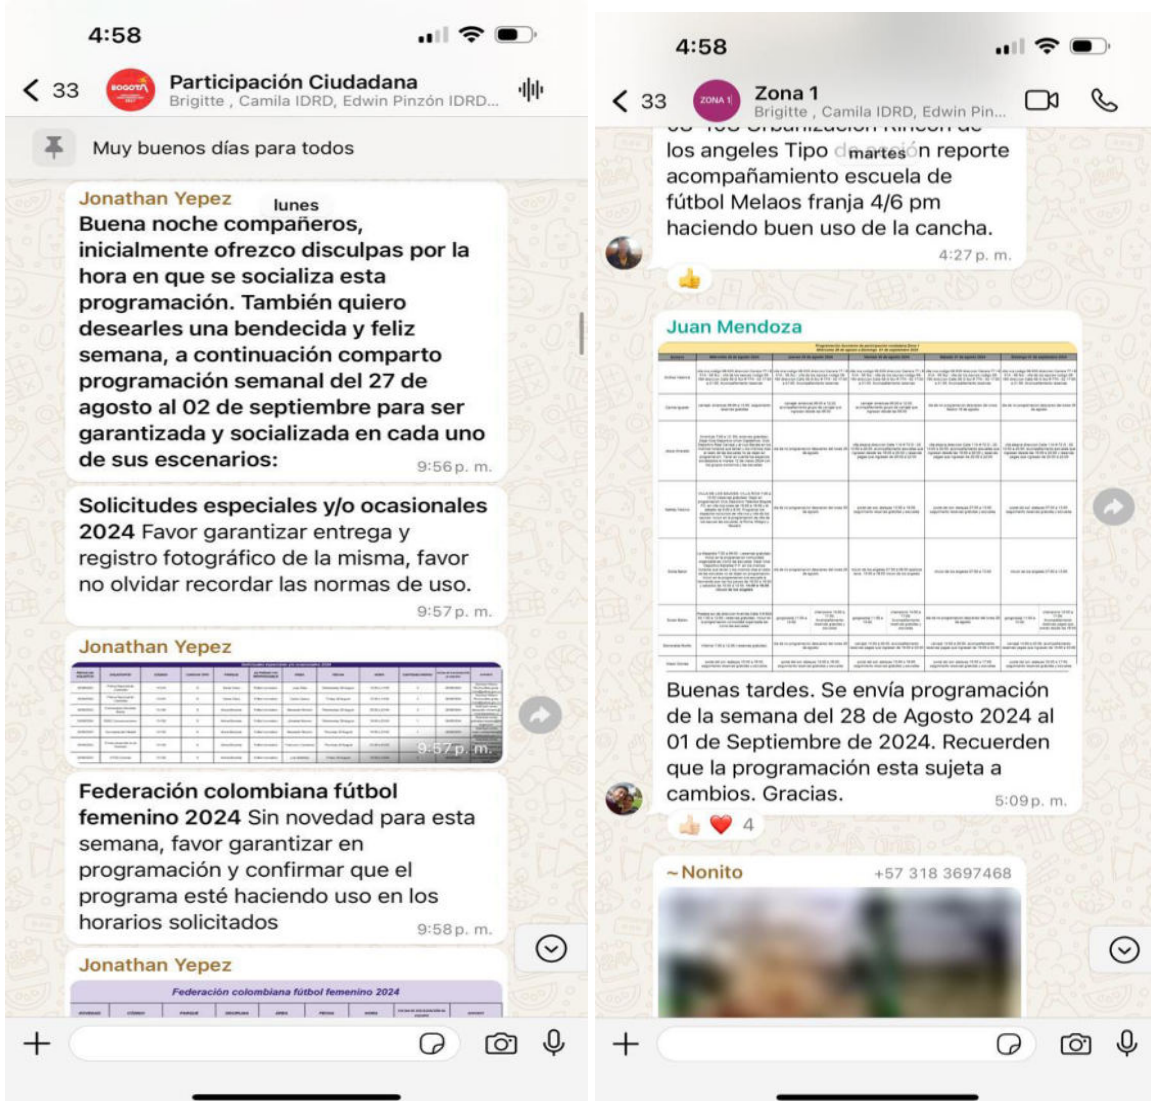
4:58

< 33 Participación Ciudadana
Brigitte , Camila IDRD, Edwin Pinzón IDRD...

Muy buenos días para todos

Jonathan Yepez lunes
Buena noche compañeros, inicialmente ofrezco disculpas por la hora en que se socializa esta programación. También quiero desearles una bendecida y feliz semana, a continuación comparto programación semanal del 27 de agosto al 02 de septiembre para ser garantizada y socializada en cada uno de sus escenarios: 9:56 p. m.

Solicitudes especiales y/o ocasionales 2024 Favor garantizar entrega y registro fotográfico de la misma, favor no olvidar recordar las normas de uso. 9:57 p. m.

Jonathan Yepez
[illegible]
9:57 p. m.

Federación colombiana fútbol femenino 2024 Sin novedad para esta semana, favor garantizar en programación y confirmar que el programa esté haciendo uso en los horarios solicitados 9:58 p. m.

Jonathan Yepez
Federación colombiana fútbol femenino 2024
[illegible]

+

4:58

< 33 Zona 1
Brigitte , Camila IDRD, Edwin Pin...

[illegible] los angeles Tipo d martes n reporte acompañamiento escuela de fútbol Melaos franja 4/6 pm haciendo buen uso de la cancha.
4:27 p. m.

Juan Mendoza
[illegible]
Buenas tardes. Se envía programación de la semana del 28 de Agosto 2024 al 01 de Septiembre de 2024. Recuerden que la programación esta sujeta a cambios. Gracias. 5:09 p. m.
4

~ Nonito +57 318 3697468

+